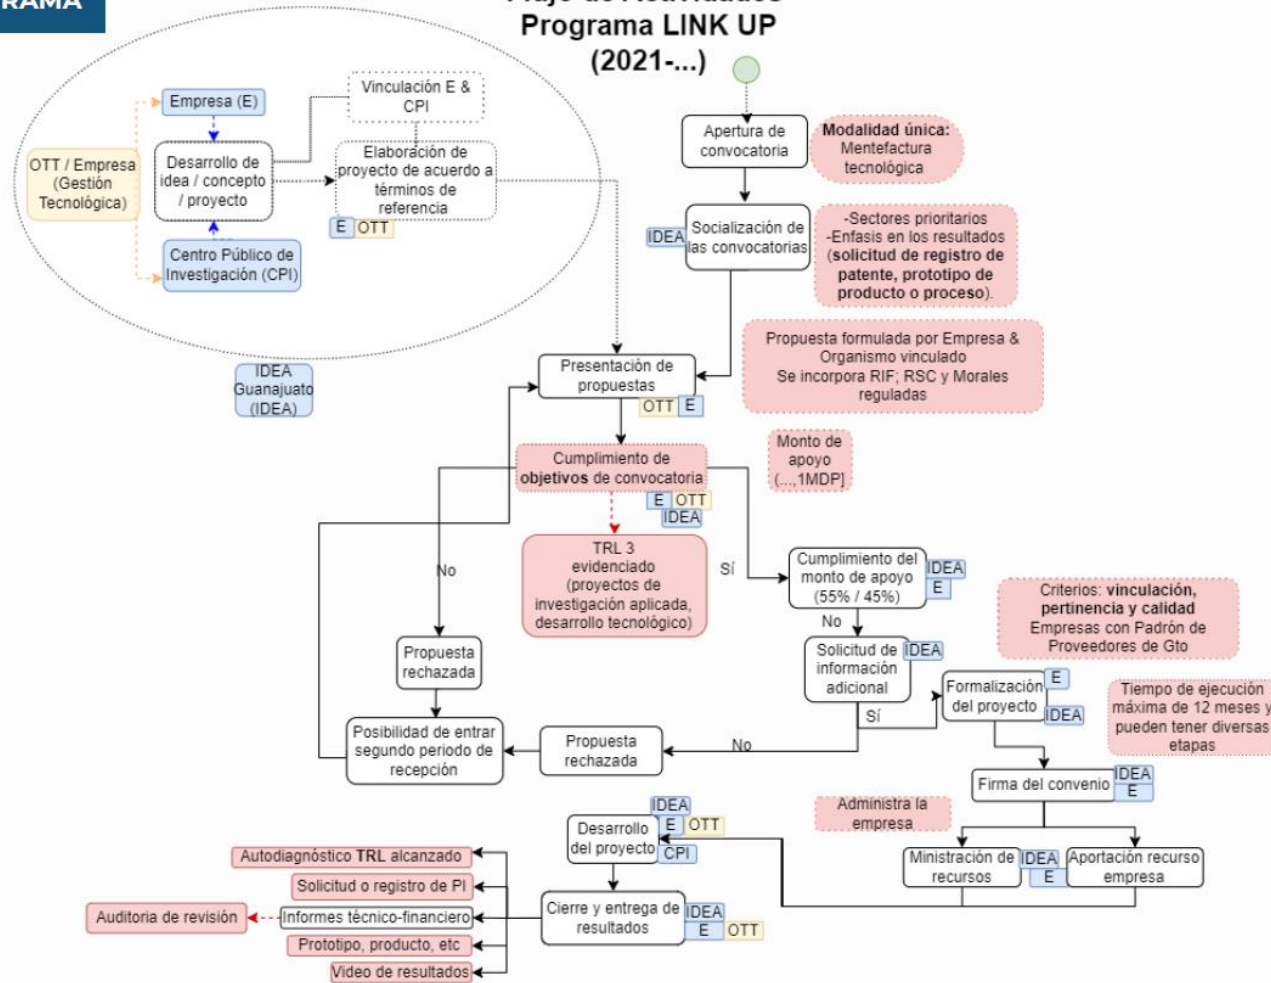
RAMA

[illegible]
Programa LINK UP
(2021-...)

OTT / Empresa (Gestión Tecnológica)

Empresa (E)

Desarrollo de idea / concepto / proyecto

Centro Público de Investigación (CPI)

Vinculación E & CPI

Elaboración de proyecto de acuerdo a términos de referencia

E OTT

IDEA Guanajuato (IDEA)

Apertura de convocatoria

**Modalidad única:** Mentefactura tecnológica

IDEA

Socialización de las convocatorias

-Sectores prioritarios
-Enfasis en los resultados (**solicitud de registro de patente, prototipo de producto o proceso**).

Propuesta formulada por Empresa & Organismo vinculado
Se incorpora RIF; RSC y Morales reguladas

Presentación de propuestas

OTT E

Cumplimiento de **objetivos** de convocatoria

E OTT IDEA

Monto de apoyo (...,1MDP]

TRL 3 evidenciado (proyectos de investigación aplicada, desarrollo tecnológico)

No

Sí

Cumplimiento del monto de apoyo (55% / 45%)

IDEA E

Criterios: **vinculación, pertinencia y calidad**
Empresas con Padrón de Proveedores de Gto

No

Solicitud de información adicional

IDEA

Propuesta rechazada

Formalización del proyecto

E IDEA

Tiempo de ejecución máxima de 12 meses y pueden tener diversas etapas

Sí

Posibilidad de entrar segundo periodo de recepción

Propuesta rechazada

No

Firma del convenio

IDEA E

Administra la empresa

Desarrollo del proyecto

IDEA E OTT CPI

Ministración de recursos

IDEA E

Aportación recurso empresa

Autodiagnóstico **TRL** alcanzado

Solicitud o registro de PI

Auditoria de revisión

Informes técnico-financiero

Prototipo, producto, etc

Video de resultados

Cierre y entrega de resultados

IDEA E OTT